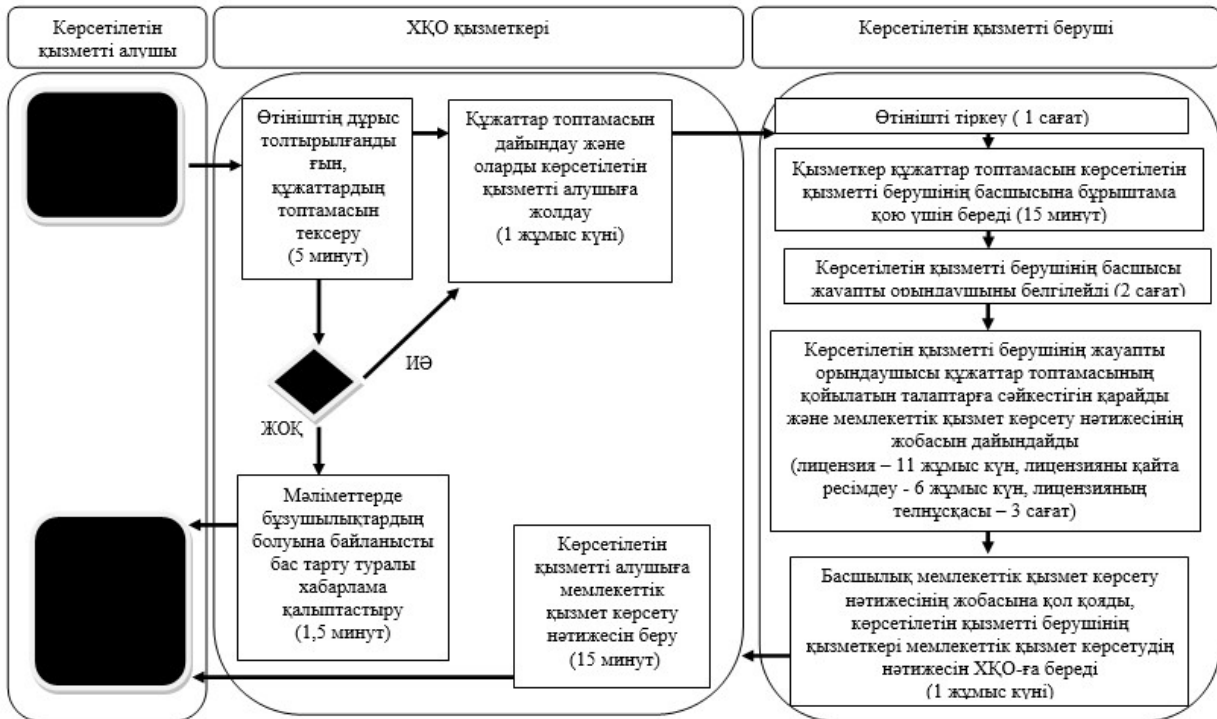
Көрсетілетін қызметті алушы

ХҚО қызметкері

Көрсетілетін қызметті беруші

Өтініштің дұрыс толтырылғандығын, құжаттардың топтамасын тексеру (5 минут)

Құжаттар топтамасын дайындау және оларды көрсетілетін қызметті алушыға жолдау (1 жұмыс күні)

Өтінішті тіркеу ( 1 сағат)

Қызметкер құжаттар топтамасын көрсетілетін қызметті берушінің басшысына бұрыштама қою үшін береді (15 минут)

Көрсетілетін қызметті берушінің басшысы жауапты орындаушыны белгілейді (2 сағат)

ИӘ

ЖОҚ

Көрсетілетін қызметті берушінің жауапты орындаушысы құжаттар топтамасының қойылатын талаптарға сәйкестігін қарайды және мемлекеттік қызмет көрсету нәтижесінің жобасын дайындайды (лицензия – 11 жұмыс күн, лицензияны қайта ресімдеу - 6 жұмыс күн, лицензияның телнұсқасы – 3 сағат)

Мәліметтерде бұзушылықтардың болуына байланысты бас тарту туралы хабарлама қалыптастыру (1,5 минут)

Көрсетілетін қызметті алушыға мемлекеттік қызмет көрсету нәтижесін беру (15 минут)

Басшылық мемлекеттік қызмет көрсету нәтижесінің жобасына қол қояды, көрсетілетін қызметті берушінің қызметкері мемлекеттік қызмет көрсетудің нәтижесін ХҚО-ға береді (1 жұмыс күні)